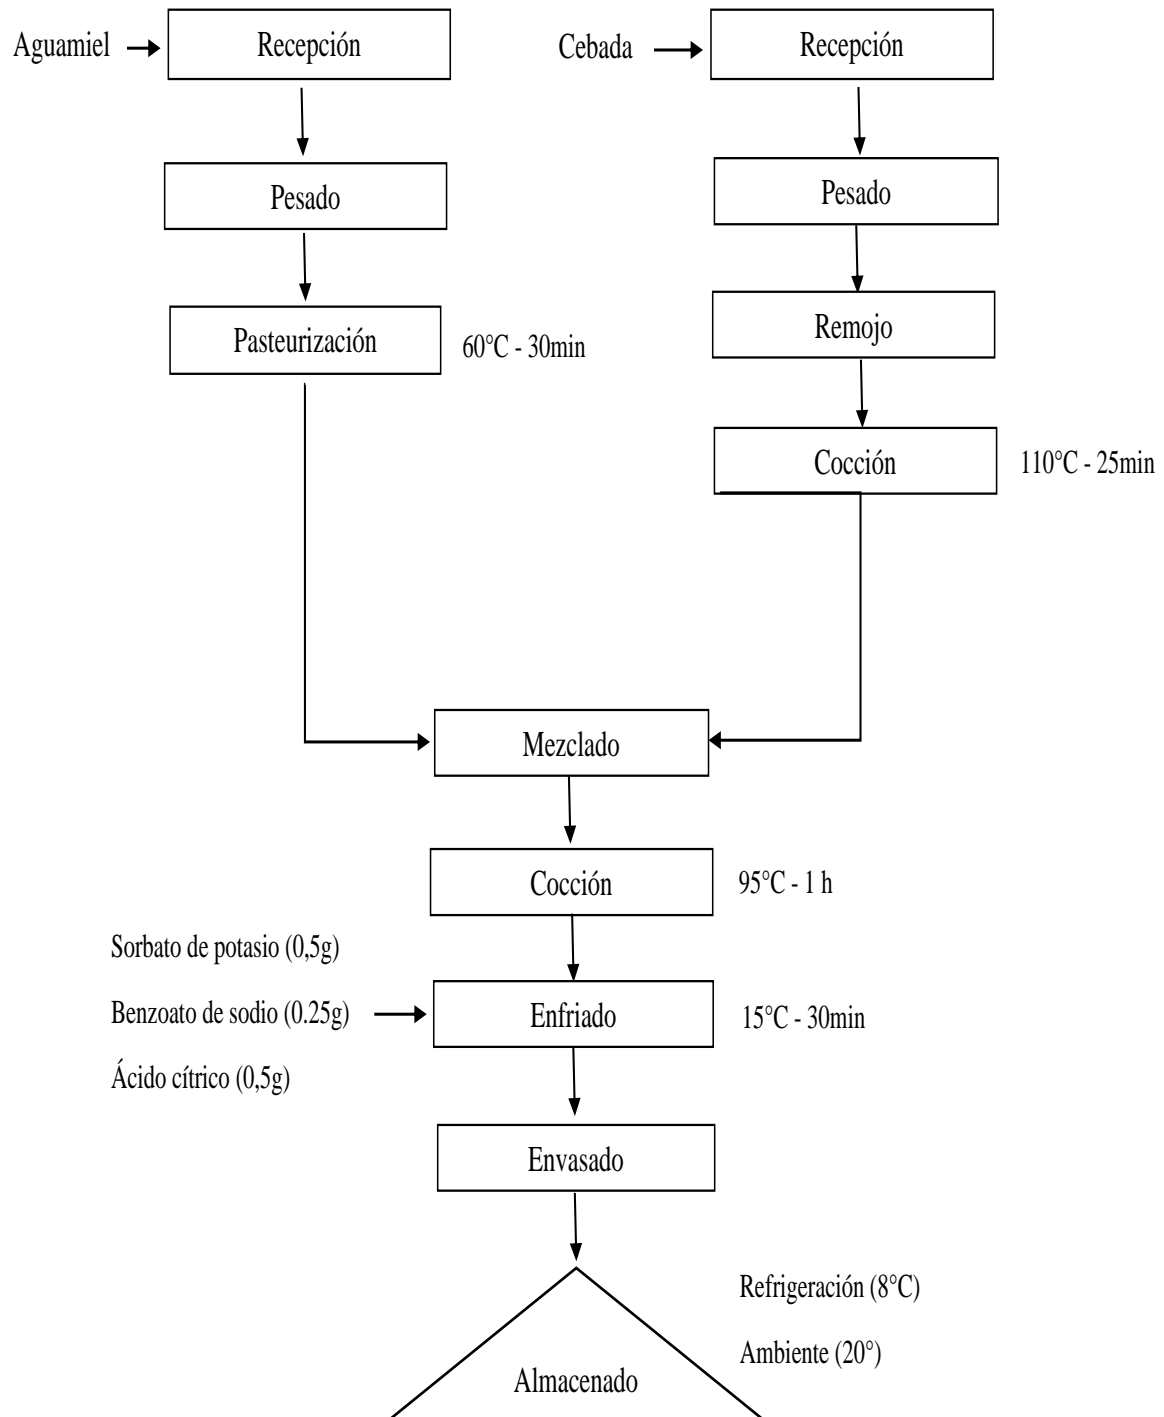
Aguamiel
Recepción
Pesado
Pasteurización
60°C - 30min

Cebada
Recepción
Pesado
Remojo
Cocción
110°C - 25min

Mezclado
Cocción
95°C - 1 h

Sorbato de potasio (0,5g)
Benzoato de sodio (0.25g)
Ácido cítrico (0,5g)
Enfriado
15°C - 30min

Envasado

Refrigeración (8°C)
Ambiente (20°)
Almacenado